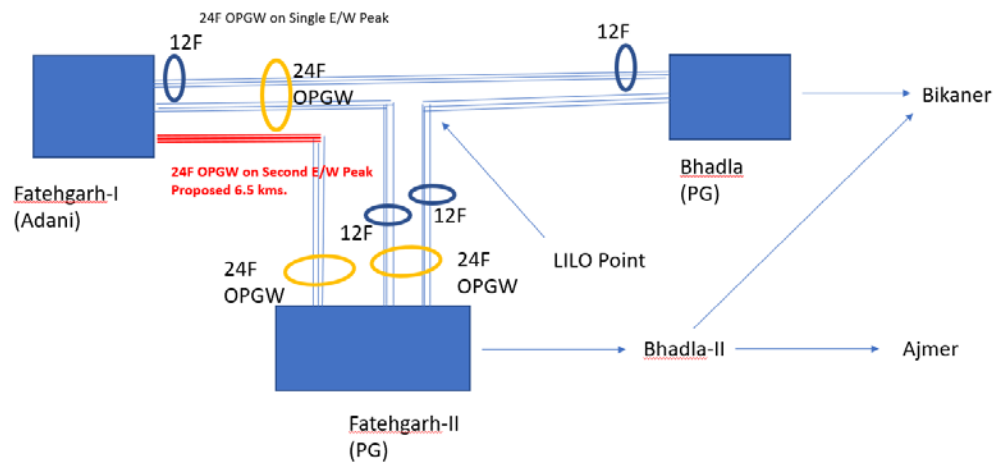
24F OPGW on Single E/W Peak

12F

24F OPGW

12F

Bikaner

24F OPGW on Second E/W Peak Proposed 6.5 kms.

Fatehgarh-I (Adani)

Bhadla (PG)

12F

12F

LILO Point

24F OPGW

24F OPGW

Bhadla-II

Ajmer

Fatehgarh-II (PG)